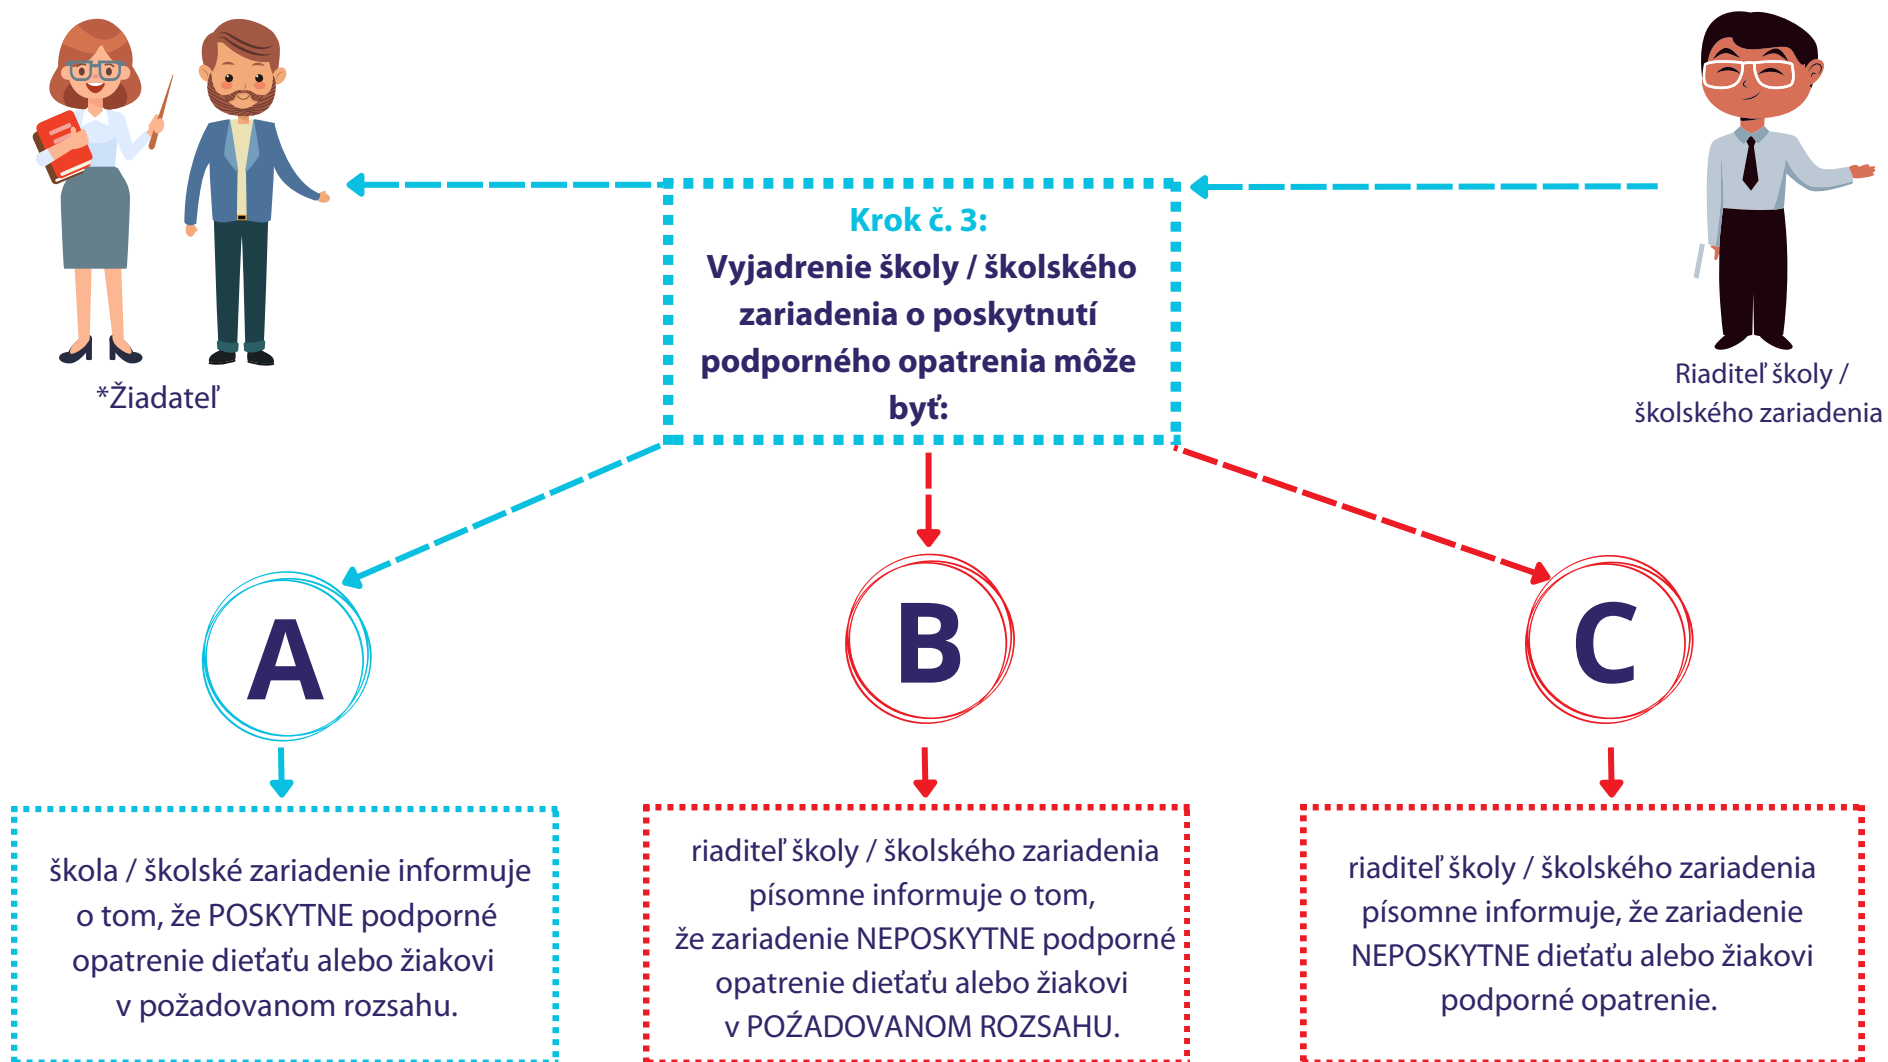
*Žiadateľ

Krok č. 3:
Vyjadrenie školy / školského zariadenia o poskytnutí podporného opatrenia môže byť:

Riaditeľ školy / školského zariadenia

A

B

C

škola / školské zariadenie informuje o tom, že POSKYTNE podporné opatrenie dieťaťu alebo žiakovi v požadovanom rozsahu.

riaditeľ školy / školského zariadenia písomne informuje o tom, že zariadenie NEPOSKYTNE podporné opatrenie dieťaťu alebo žiakovi v POŹADOVANOM ROZSAHU.

riaditeľ školy / školského zariadenia písomne informuje, že zariadenie NEPOSKYTNE dieťaťu alebo žiakovi podporné opatrenie.